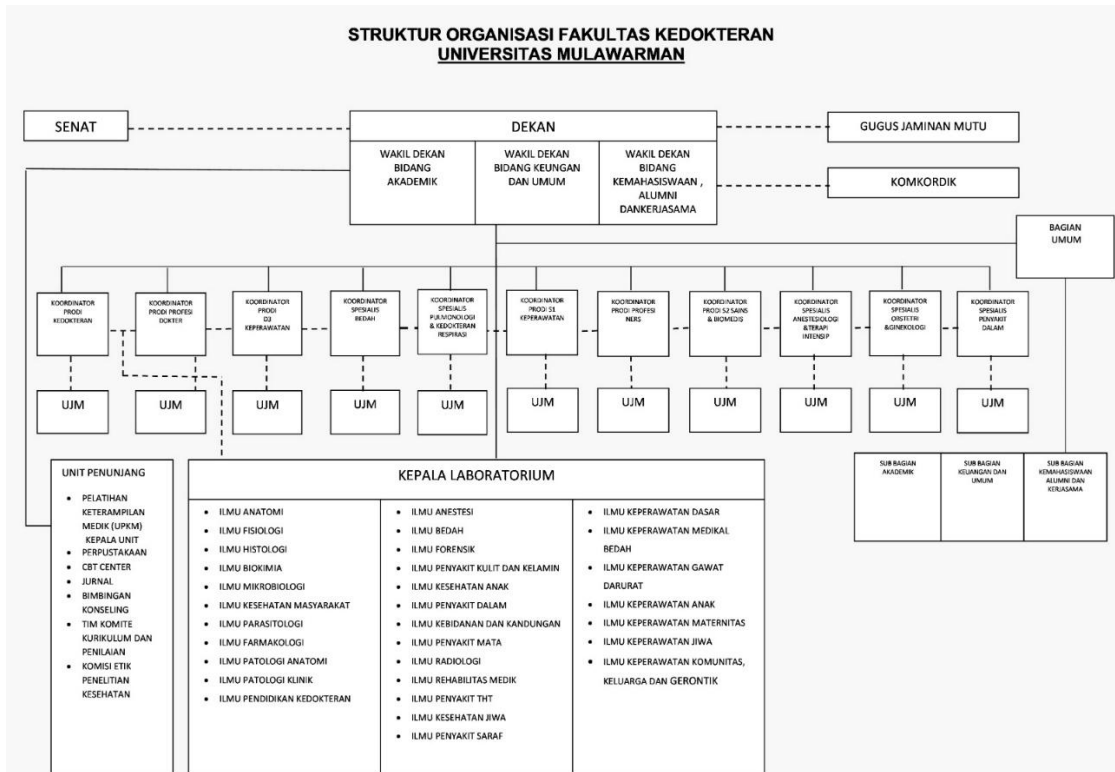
STRUKTUR ORGANISASI FAKULTAS KEDOKTERAN
UNIVERSITAS MULAWARMAN

SENAT

DEKAN

GUGUS JAMINAN MUTU

WAKIL DEKAN BIDANG AKADEMIK

WAKIL DEKAN BIDANG KEUNGAN DAN UMUM

WAKIL DEKAN BIDANG KEMAHASISWAAN , ALUMNI DANKERJASAMA

KOMKORDIK

BAGIAN UMUM

KOORDINATOR PRODI KEDOKTERAN

KOORDINATOR PRODI PROFESI DOKTER

KOORDINATOR PRODI D3 KEPERAWATAN

KOORDINATOR SPESIALIS BEDAH

KOORDINATOR SPESIALIS PULMONOLOGI & KEDOKTERAN RESPIRASI

KOORDINATOR PRODI S1 KEPERAWATAN

KOORDINATOR PRODI PROFESI NERS

KOORDINATOR PRODI S2 SAINS & BIOMEDIS

KOORDINATOR SPESIALIS ANESTESIOLOGI &TERAPI INTENSIP

KOORDINATOR SPESIALIS OBSTETRI &GINEKOLOGI

KOORDINATOR SPESIALIS PENYAKIT DALAM

UJM

UJM

UJM

UJM

UJM

UJM

UJM

UJM

UJM

UJM

UJM

SUB BAGIAN AKADEMIK

SUB BAGIAN KEUANGAN DAN UMUM

SUB BAGIAN KEMAHASISWAAN ALUMNI DAN KERJASAMA

UNIT PENUNJANG
• PELATIHAN KETERAMPILAN MEDIK (UPKM) KEPALA UNIT
• PERPUSTAKAAN
• CBT CENTER
• JURNAL
• BIMBINGAN KONSELING
• TIM KOMITE KURIKULUM DAN PENILAIAN
• KOMISI ETIK PENELITIAN KESEHATAN

KEPALA LABORATORIUM

• ILMU ANATOMI
• ILMU FISIOLOGI
• ILMU HISTOLOGI
• ILMU BIOKIMIA
• ILMU MIKROBIOLOGI
• ILMU KESEHATAN MASYARAKAT
• ILMU PARASITOLOGI
• ILMU FARMAKOLOGI
• ILMU PATOLOGI ANATOMI
• ILMU PATOLOGI KLINIK
• ILMU PENDIDIKAN KEDOKTERAN

• ILMU ANESTESI
• ILMU BEDAH
• ILMU FORENSIK
• ILMU PENYAKIT KULIT DAN KELAMIN
• ILMU KESEHATAN ANAK
• ILMU PENYAKIT DALAM
• ILMU KEBIDANAN DAN KANDUNGAN
• ILMU PENYAKIT MATA
• ILMU RADIOLOGI
• ILMU REHABILITAS MEDIK
• ILMU PENYAKIT THT
• ILMU KESEHATAN JIWA
• ILMU PENYAKIT SARAF

• ILMU KEPERAWATAN DASAR
• ILMU KEPERAWATAN MEDIKAL BEDAH
• ILMU KEPERAWATAN GAWAT DARURAT
• ILMU KEPERAWATAN ANAK
• ILMU KEPERAWATAN MATERNITAS
• ILMU KEPERAWATAN JIWA
• ILMU KEPERAWATAN KOMUNITAS, KELUARGA DAN GERONTIK